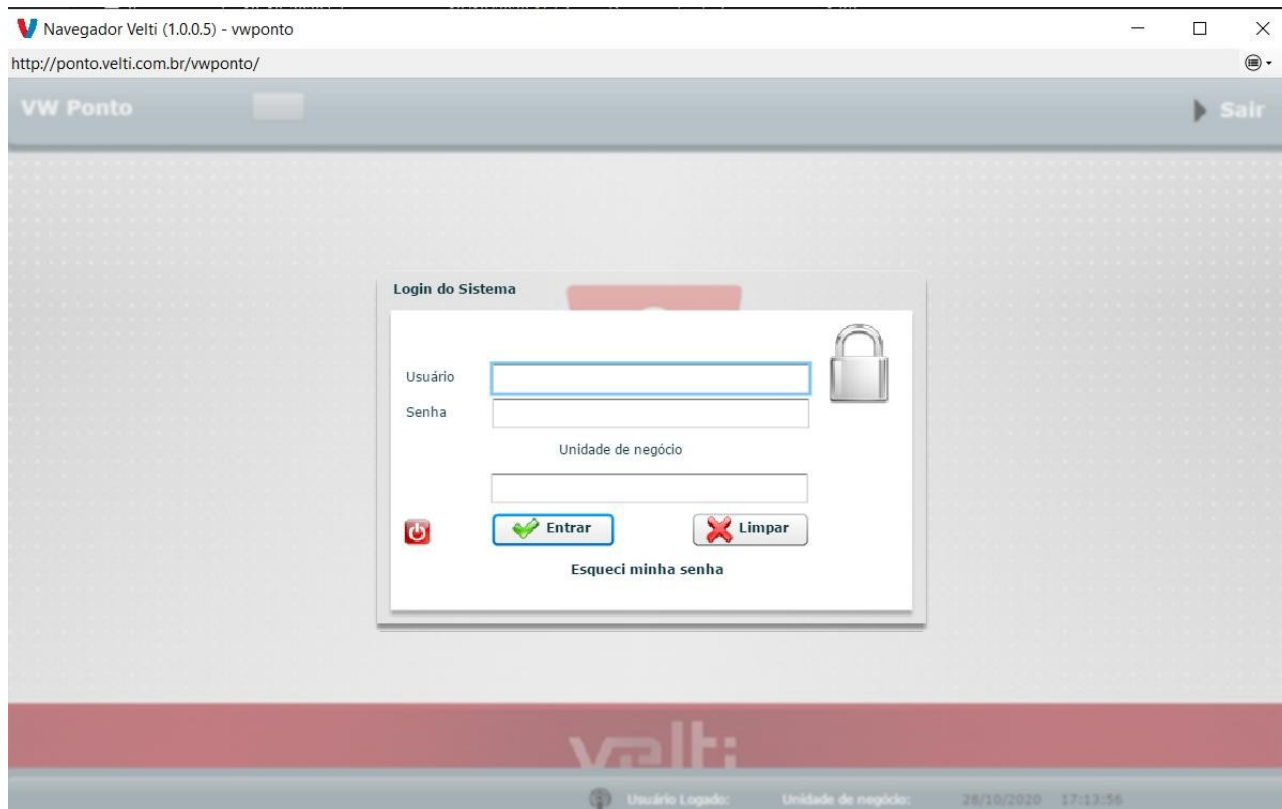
Navegador Velti (1.0.0.5) - vwponto

http://ponto.velti.com.br/vwponto/

VW Ponto

Sair

Login do Sistema

Usuário

Senha

Unidade de negócio

Entrar

Limpar

Esqueci minha senha

velti

Usuário Logado:

Unidade de negócio:

28/10/2020 17:13:56